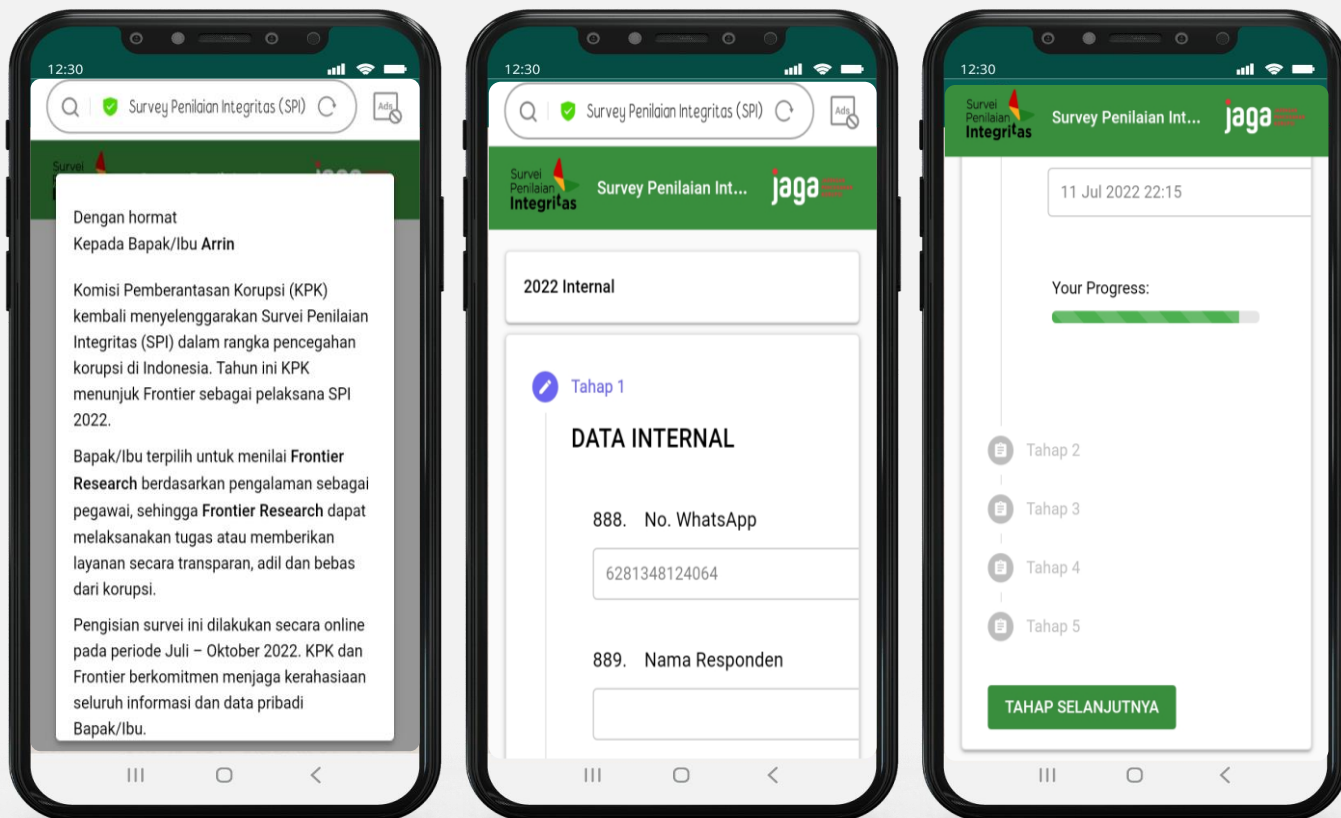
12:30

Survey Penilaian Integritas (SPI)

Ads

Survei

Dengan hormat
Kepada Bapak/Ibu **Arrin**

Komisi Pemberantasan Korupsi (KPK) kembali menyelenggarakan Survei Penilaian Integritas (SPI) dalam rangka pencegahan korupsi di Indonesia. Tahun ini KPK menunjuk Frontier sebagai pelaksana SPI 2022.

Bapak/Ibu terpilih untuk menilai **Frontier Research** berdasarkan pengalaman sebagai pegawai, sehingga **Frontier Research** dapat melaksanakan tugas atau memberikan layanan secara transparan, adil dan bebas dari korupsi.

Pengisian survei ini dilakukan secara online pada periode Juli – Oktober 2022. KPK dan Frontier berkomitmen menjaga kerahasiaan seluruh informasi dan data pribadi Bapak/Ibu.

12:30

Survey Penilaian Integritas (SPI)

Ads

Survei Penilaian Integritas

Survey Penilaian Int...

jaga

2022 Internal

Tahap 1

DATA INTERNAL

888. No. WhatsApp

6281348124064

889. Nama Responden

12:30

Survei Penilaian Integritas

Survey Penilaian Int...

jaga

11 Jul 2022 22:15

Your Progress:

Tahap 2

Tahap 3

Tahap 4

Tahap 5

TAHAP SELANJUTNYA